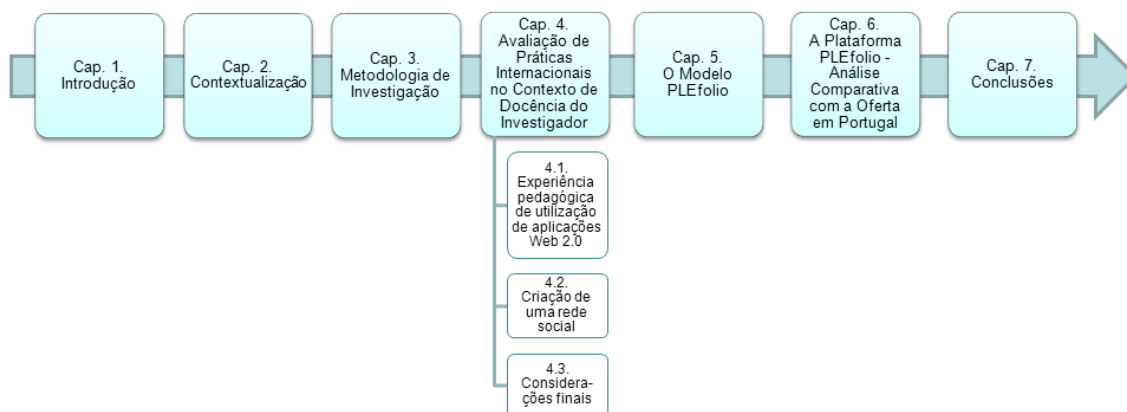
Cap. 1. Introdução

Cap. 2. Contextualização

Cap. 3. Metodologia de Investigação

Cap. 4. Avaliação de Práticas Internacionais no Contexto de Docência do Investigador

4.1. Experiência pedagógica de utilização de aplicações Web 2.0

4.2. Criação de uma rede social

4.3. Considera-ções finais

Cap. 5. O Modelo PLEfolio

Cap. 6. A Plataforma PLEfolio - Análise Comparativa com a Oferta em Portugal

Cap. 7. Conclusões